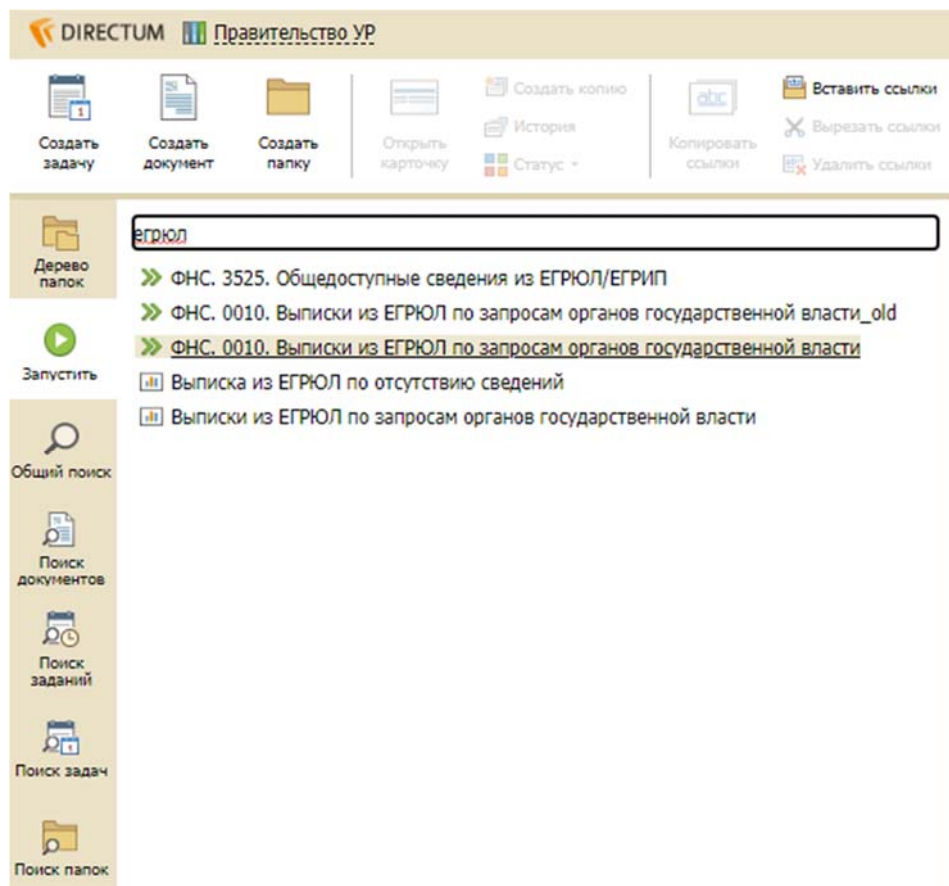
DIRECTUM Правительство УР

Создать задачу
Создать документ
Создать папку
Открыть карточку
Создать копию
История
Статус
Копировать ссылки
Вставить ссылки
Вырезать ссылки
Удалить ссылки

Дерево папок
Запустить
Общий поиск
Поиск документов
Поиск заданий
Поиск задач
Поиск папок

егрюл

ФНС. 3525. Общедоступные сведения из ЕГРЮЛ/ЕГРИП
ФНС. 0010. Выписки из ЕГРЮЛ по запросам органов государственной власти_old
ФНС. 0010. Выписки из ЕГРЮЛ по запросам органов государственной власти
Выписка из ЕГРЮЛ по отсутствию сведений
Выписки из ЕГРЮЛ по запросам органов государственной власти